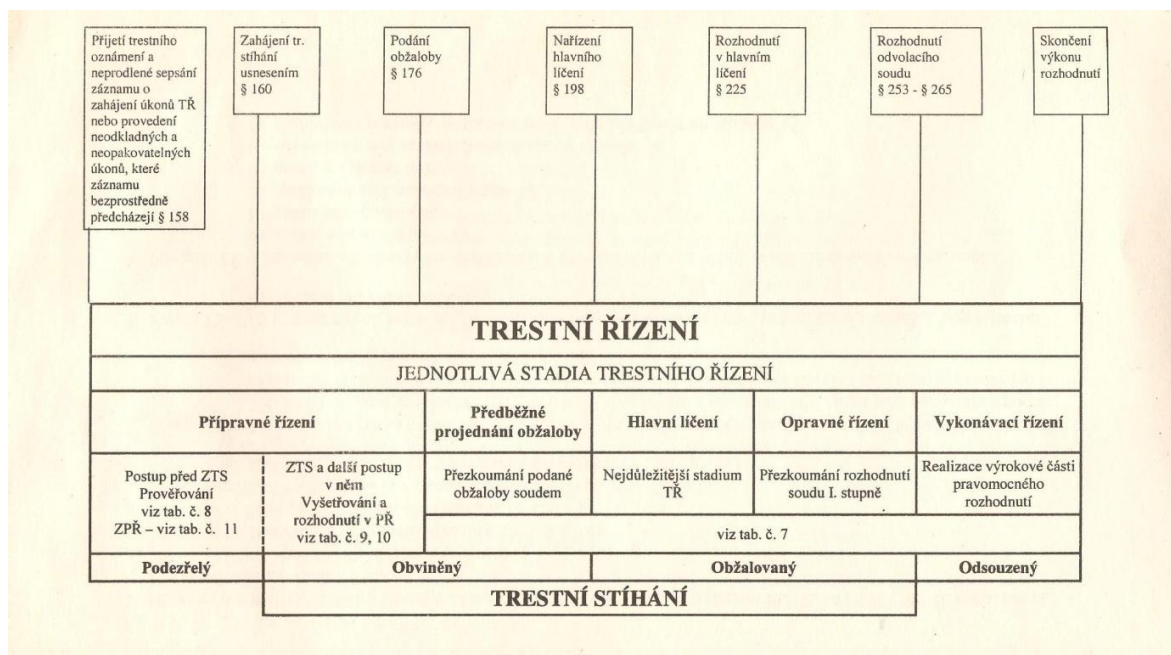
Přijetí trestního oznámení a neprodlené sepsání záznamu o zahájení úkonů TŘ nebo provedení neodkladných a neopakovatelných úkonů, které záznamu bezprostředně předcházejí § 158

Zahájení tr. stíhání usnesením § 160

Podání obžaloby § 176

Nařízení hlavního líčení § 198

Rozhodnutí v hlavním líčení § 225

Rozhodnutí odvolacího soudu § 253 - § 265

Skončení výkonu rozhodnutí

TRESTNÍ ŘÍZENÍ

JEDNOTLIVÁ STADIA TRESTNÍHO ŘÍZENÍ

| Přípravné řízení | | Předběžné projednání obžaloby | Hlavní líčení | Opravné řízení | Vykonávací řízení |
|---|---|---|---|---|---|
| Postup před ZTS Prověřování viz tab. č. 8 ZPŘ – viz tab. č. 11 | ZTS a další postup v něm Vyšetřování a rozhodnutí v PŘ viz tab. č. 9, 10 | Přezkoumání podané obžaloby soudem | Nejdůležitější stadium TŘ | Přezkoumání rozhodnutí soudu I. stupně | Realizace výrokové části pravomocného rozhodnutí |
| | | viz tab. č. 7 | | | |
| Podezřelý | Obviněný | | Obžalovaný | | Odsouzený |

TRESTNÍ STÍHÁNÍ